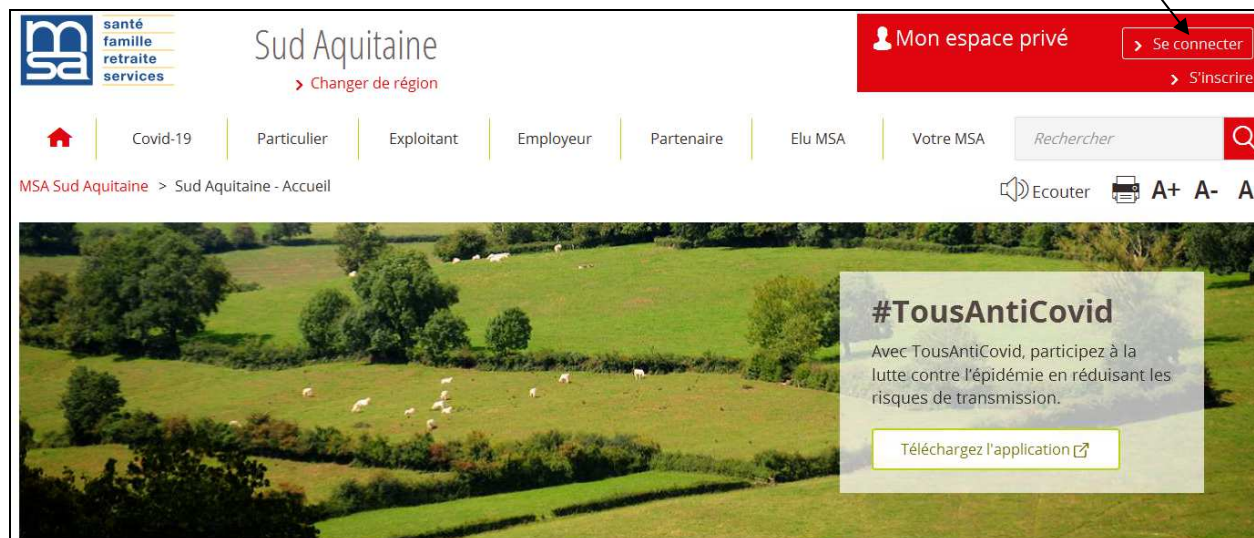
msa
santé
famille
retraite
services

Sud Aquitaine
> Changer de région

Mon espace privé
> Se connecter
> S'inscrire

Covid-19 | Particulier | Exploitant | Employeur | Partenaire | Elu MSA | Votre MSA | Rechercher

MSA Sud Aquitaine > Sud Aquitaine - Accueil

Ecouter A+ A- A

#TousAntiCovid

Avec TousAntiCovid, participez à la lutte contre l'épidémie en réduisant les risques de transmission.

Téléchargez l'application